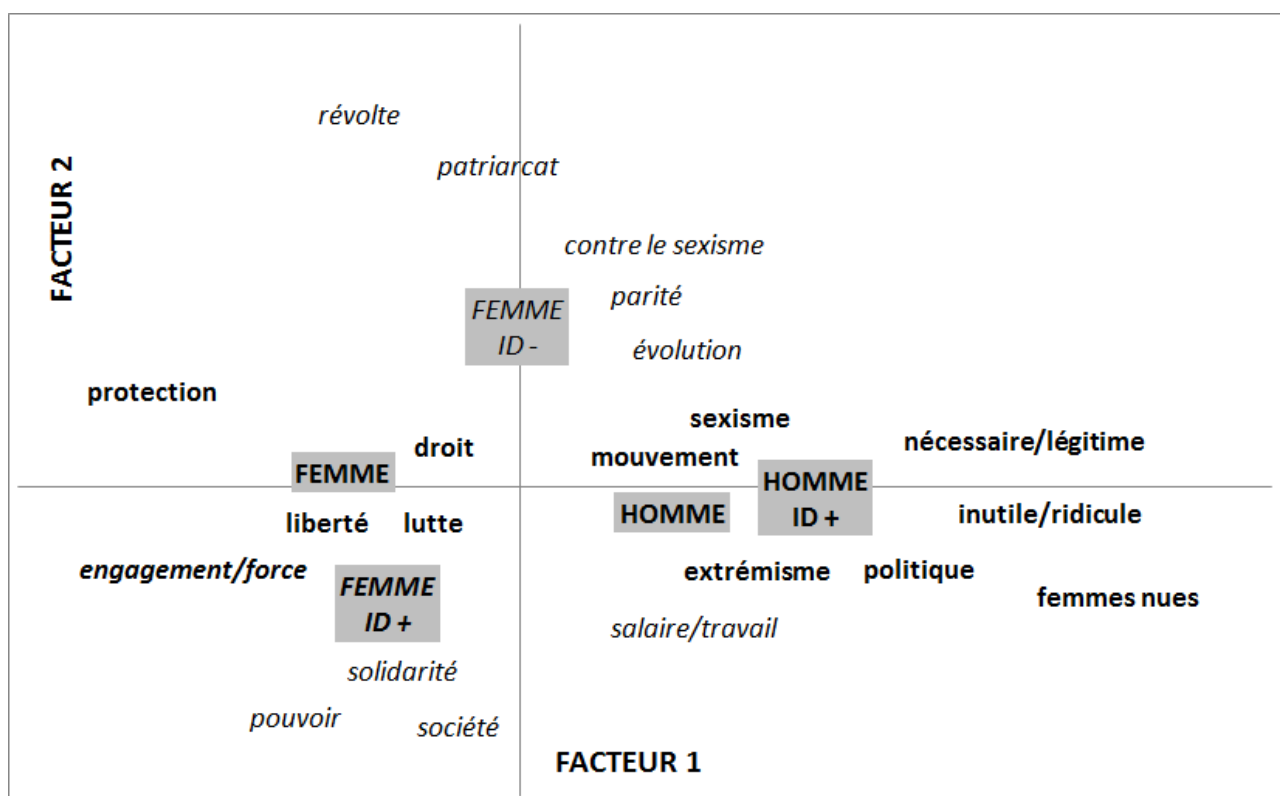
FACTEUR 2

révolte

patriarcat

contre le sexisme

FEMME ID -

parité

évolution

protection

sexisme

droit

mouvement

nécessaire/légitime

FEMME

HOMME ID +

HOMME

liberté

lutte

inutile/ridicule

engagement/force

FEMME ID +

extrémisme

politique

femmes nues

salaire/travail

solidarité

pouvoir

société

FACTEUR 1